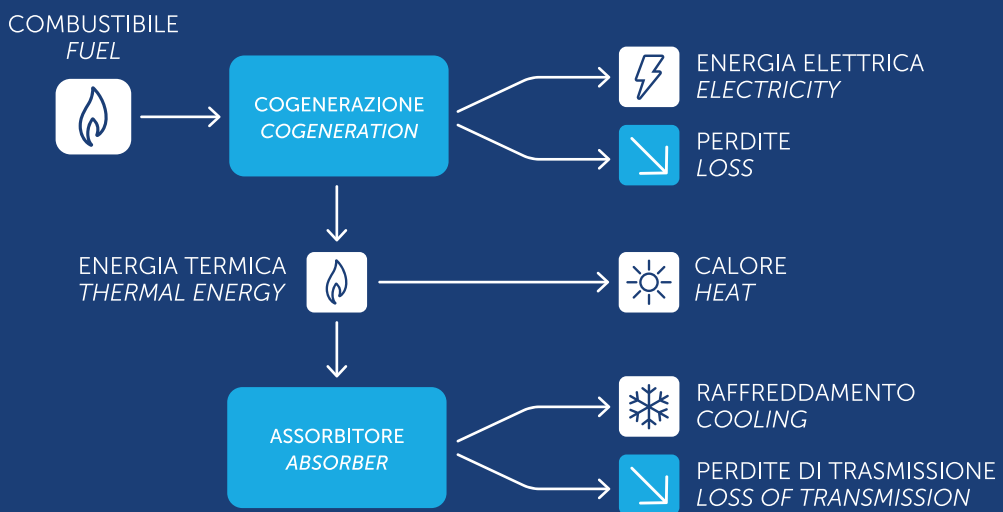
COMBUSTIBILE
*FUEL*

COGENERAZIONE
*COGENERATION*

ENERGIA ELETTRICA
*ELECTRICITY*

PERDITE
*LOSS*

ENERGIA TERMICA
*THERMAL ENERGY*

CALORE
*HEAT*

ASSORBITORE
*ABSORBER*

RAFFREDDAMENTO
*COOLING*

PERDITE DI TRASMISSIONE
*LOSS OF TRANSMISSION*